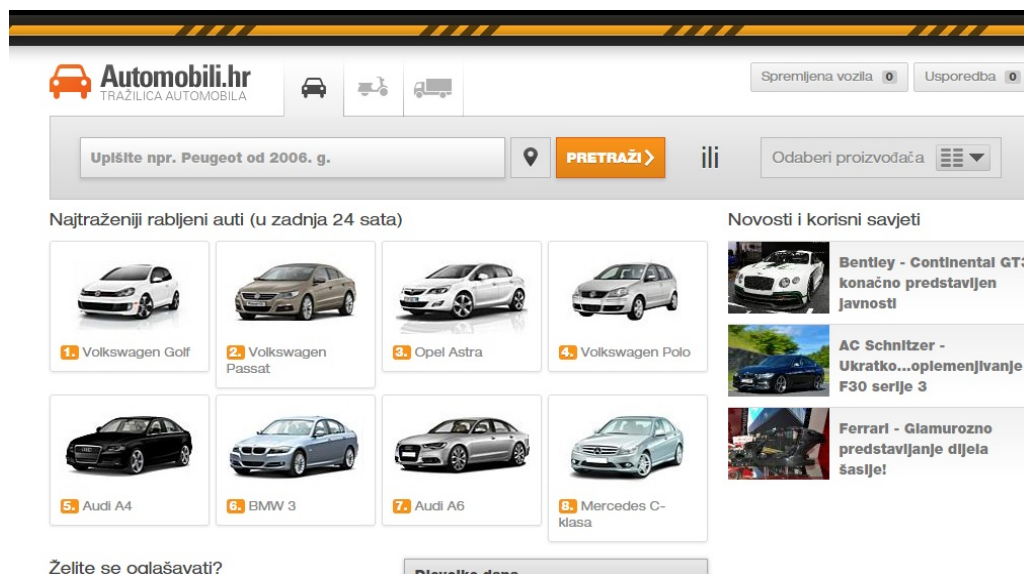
Automobili.hr
TRAŽILICA AUTOMOBILA

Spremljena vozila 0
Usporedba 0

Upišite npr. Peugeot od 2006. g.
PRETRAŽI
ili
Odaberi proizvođača

Najtraženiji rabljeni auti (u zadnja 24 sata)

1. Volkswagen Golf
2. Volkswagen Passat
3. Opel Astra
4. Volkswagen Polo
5. Audi A4
6. BMW 3
7. Audi A6
8. Mercedes C-klasa

Novosti i korisni savjeti

Bentley - Continental GT3 konačno predstavljen javnosti

AC Schnitzer - Ukratko...oplemenjivanje F30 serije 3

Ferrari - Glamurozno predstavljanje dijela šasije!

Želite se oglašavati?

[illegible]